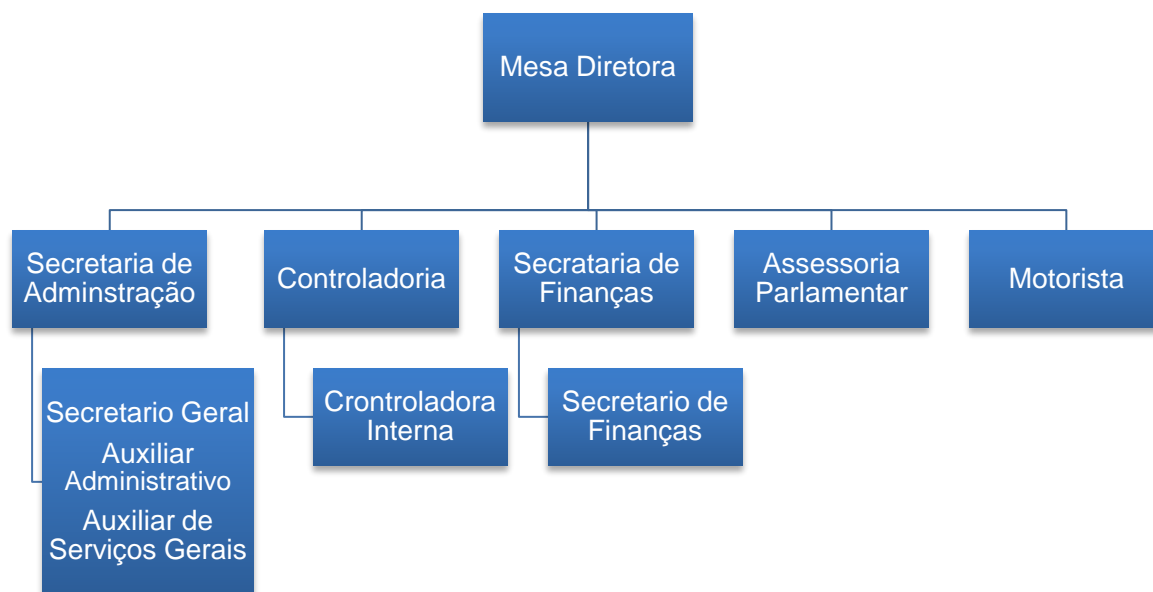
Mesa Diretora

Secretaria de Adminstração

Controladoria

Secratária de Finanças

Assessoria Parlamentar

Motorista

Secretario Geral

Auxiliar Administrativo

Auxiliar de Serviços Gerais

Crontroladora Interna

Secretario de Finanças